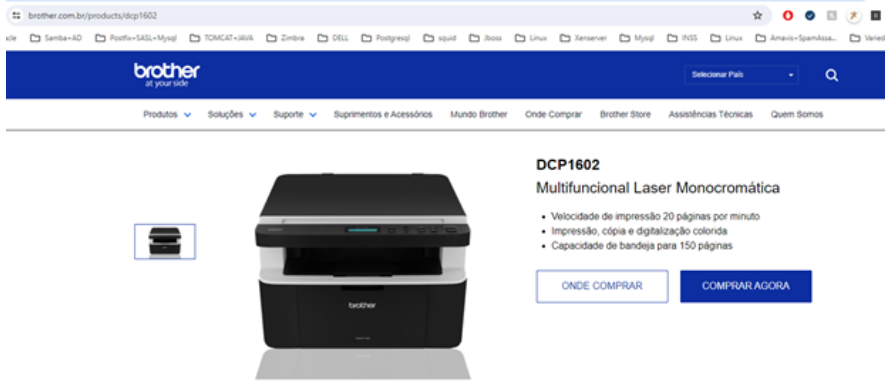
brother.com.br/products/dcp1602

cle Samba+AD Postfix+SASL+Mysql TOMCAT+JAVA Zimbra DELL Postgresql squid Jboss Linux Xenserver Mysql INSS Linux Amavis+SpamAssa... Varied

brother
at your side

Selecionar País

Produtos Soluções Suporte Suprimentos e Acessórios Mundo Brother Onde Comprar Brother Store Assistências Técnicas Quem Somos

brother

DCP1602
Multifuncional Laser Monocromática

• Velocidade de impressão 20 páginas por minuto
• Impressão, cópia e digitalização colorida
• Capacidade de bandeja para 150 páginas

ONDE COMPRAR
COMPRAR AGORA